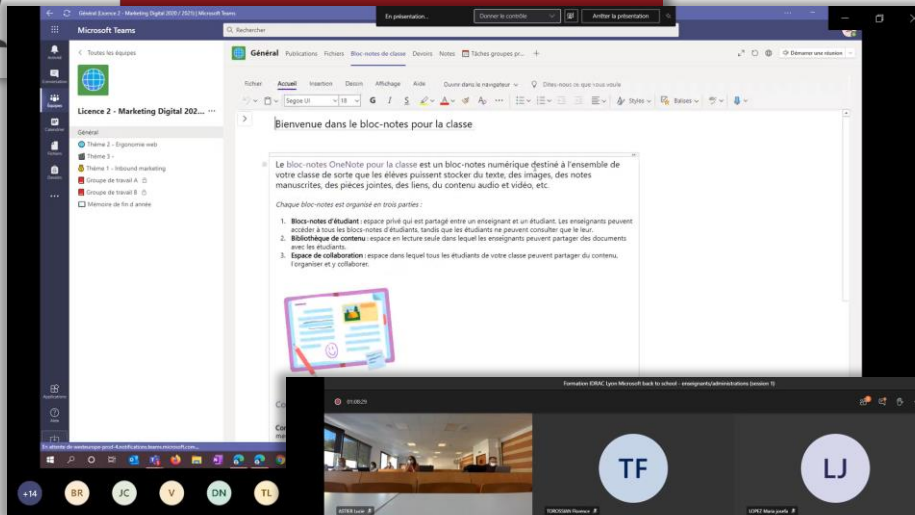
Général (Licence 2 - Marketing Digital 2020 / 2025) | Microsoft Teams

En présentation... Donner le contrôle Arrêter la présentation

Microsoft Teams

Rechercher

Activité
Conversation
Équipes
Calendrier
Fichiers
Devoirs

< Toutes les équipes

Licence 2 - Marketing Digital 202...

Général
Thème 2 - Ergonomie web
Thème 3 -
Thème 1 - Inbound marketing
Groupe de travail A
Groupe de travail B
Mémoire de fin d'année

Applications
Aide

Général Publications Fichiers Bloc-notes de classe Devoirs Notes Tâches groupes pr... +

Démarrer une réunion

Fichier Accueil Insertion Dessin Affichage Aide Ouvrir dans le navigateur Dites-nous ce que vous voulez

Segoe UI 18 Styles Balises

Bienvenue dans le bloc-notes pour la classe

Le bloc-notes OneNote pour la classe est un bloc-notes numérique destiné à l'ensemble de votre classe de sorte que les élèves puissent stocker du texte, des images, des notes manuscrites, des pièces jointes, des liens, du contenu audio et vidéo, etc.

Chaque bloc-notes est organisé en trois parties :

1. Blocs-notes d'étudiant : espace privé qui est partagé entre un enseignant et un étudiant. Les enseignants peuvent accéder à tous les blocs-notes d'étudiants, tandis que les étudiants ne peuvent consulter que le leur.
2. Bibliothèque de contenu : espace en lecture seule dans lequel les enseignants peuvent partager des documents avec les étudiants.
3. Espace de collaboration : espace dans lequel tous les étudiants de votre classe peuvent partager du contenu, l'organiser et y collaborer.

En attente de webeurope-post-4.notifications.teams.microsoft.com...

Formation IDRAC Lyon Microsoft back to school - enseignants/administrations (session 1)

01:08:29

TF
LJ

TOROSSIAN Florence
LOPEZ Maria Josefa

+14 BR JC V DN TL